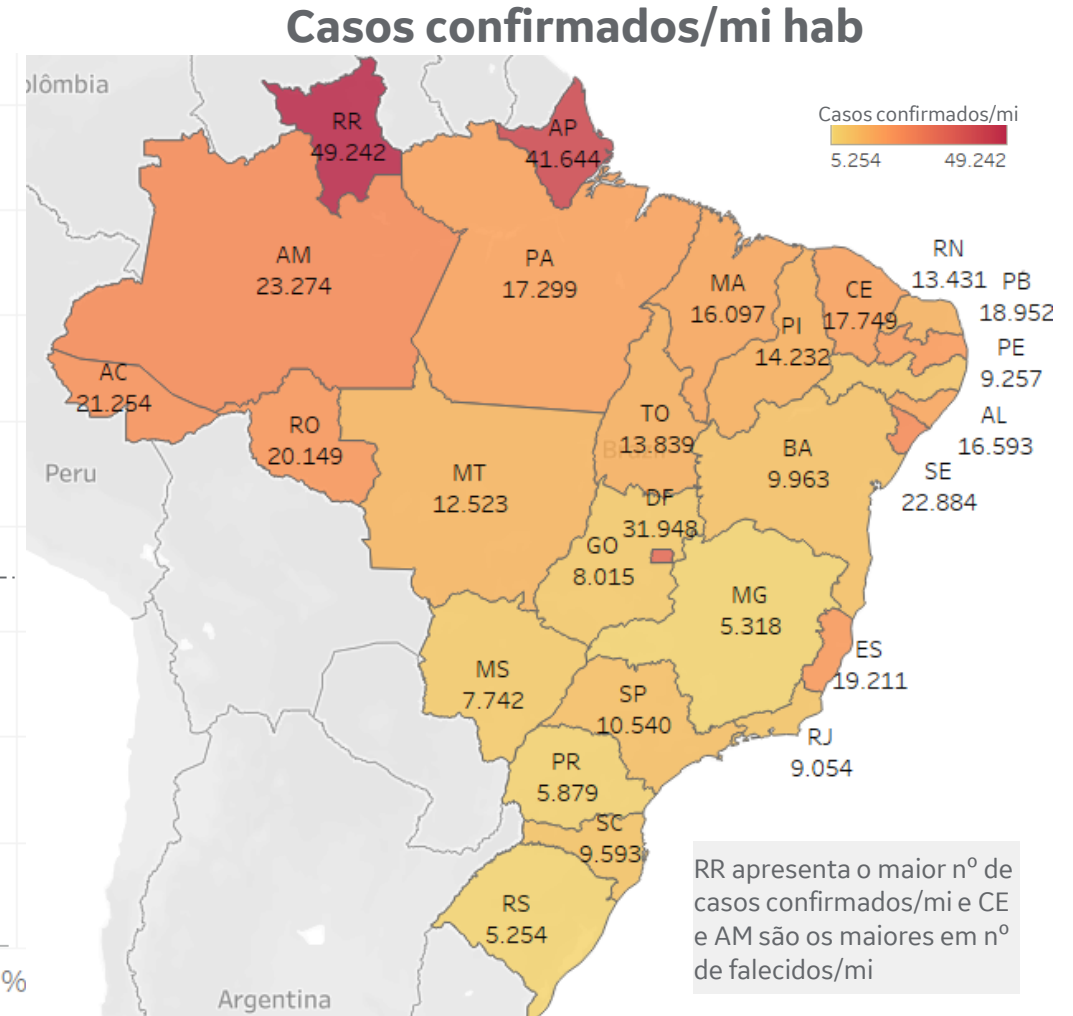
Casos confirmados/mi hab

Casos confirmados/mi
5.254 49.242

lômbia
Peru
Argentina

RR
49.242

AP
41.644

AM
23.274

PA
17.299

MA
16.097

CE
17.749

RN
13.431

PB
18.952

PE
9.257

PI
14.232

AC
21.254

RO
20.149

MT
12.523

TO
13.839

BA
9.963

AL
16.593

SE
22.884

DF
31.948

GO
8.015

MG
5.318

ES
19.211

MS
7.742

SP
10.540

RJ
9.054

PR
5.879

SC
9.593

RS
5.254

RR apresenta o maior nº de casos confirmados/mi e CE e AM são os maiores em nº de falecidos/mi

%